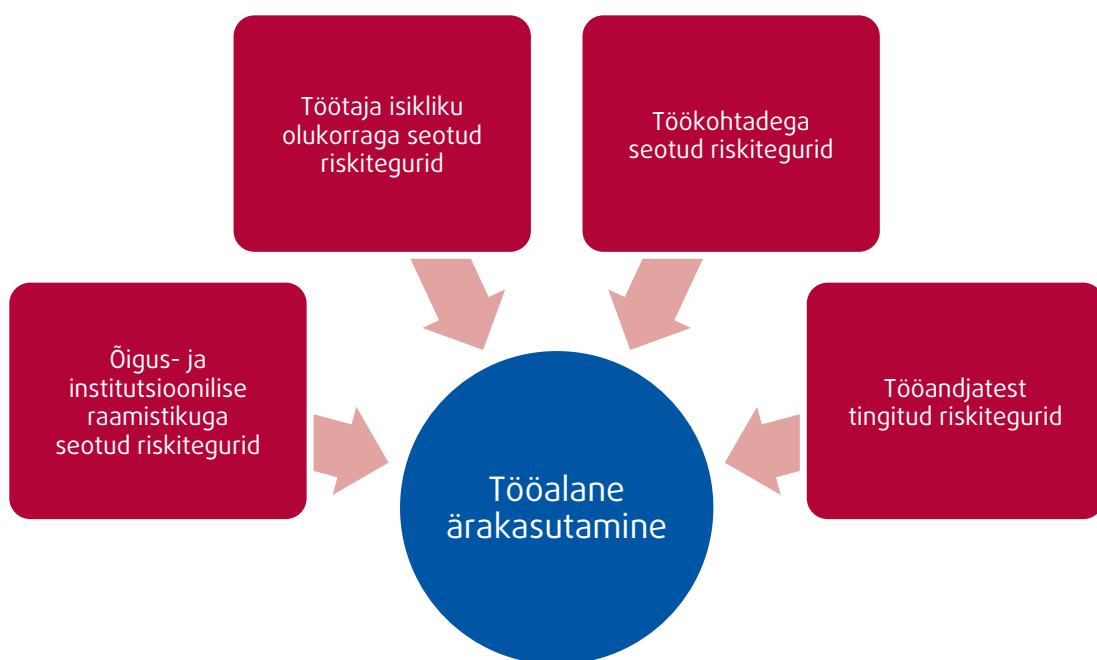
Töötaja isikliku olukorraga seotud riskitegurid

Töökohtadega seotud riskitegurid

Õigus- ja institutsioonilise raamistikuga seotud riskitegurid

Tööandjatest tingitud riskitegurid

Tööalane ärakasutamine